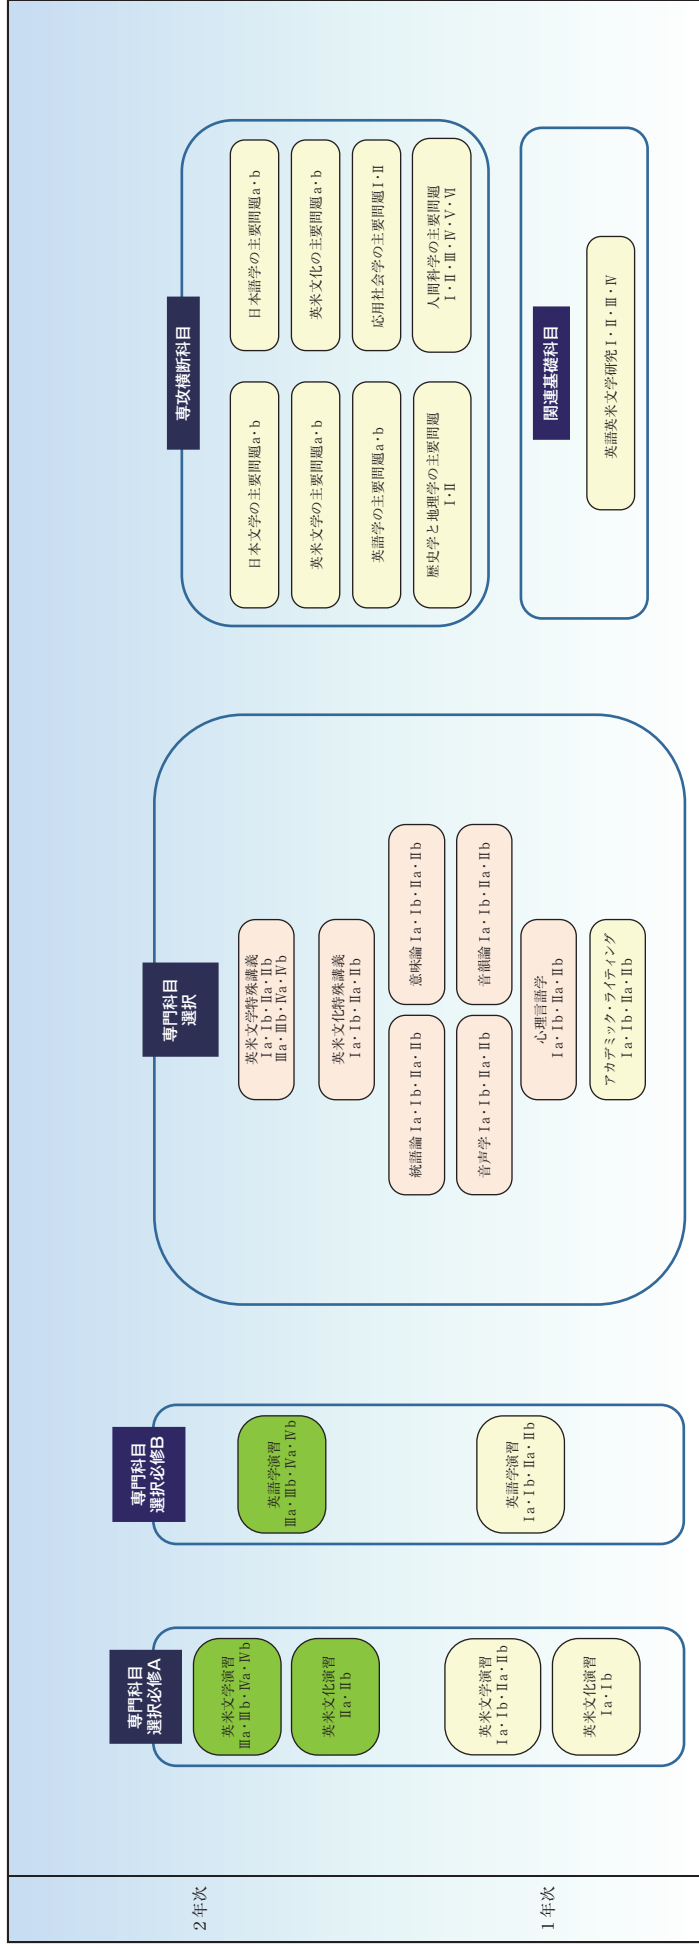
2年次

1年次

専門科目
選択必修A

英米文学演習
Ⅲa・Ⅲb・Ⅳa・Ⅳb

英米文化演習
Ⅱa・Ⅱb

英米文学演習
Ⅰa・Ⅰb・Ⅱa・Ⅱb

英米文化演習
Ⅰa・Ⅰb

専門科目
選択必修B

英語学演習
Ⅲa・Ⅲb・Ⅳa・Ⅳb

英語学演習
Ⅰa・Ⅰb・Ⅱa・Ⅱb

専門科目
選択

英米文学特殊講義
Ⅰa・Ⅰb・Ⅱa・Ⅱb
Ⅲa・Ⅲb・Ⅳa・Ⅳb

英米文化特殊講義
Ⅰa・Ⅰb・Ⅱa・Ⅱb

統語論 Ⅰa・Ⅰb・Ⅱa・Ⅱb

意味論 Ⅰa・Ⅰb・Ⅱa・Ⅱb

音声学 Ⅰa・Ⅰb・Ⅱa・Ⅱb

音韻論 Ⅰa・Ⅰb・Ⅱa・Ⅱb

心理言語学
Ⅰa・Ⅰb・Ⅱa・Ⅱb

アカデミック・ライティング
Ⅰa・Ⅰb・Ⅱa・Ⅱb

専攻横断科目

日本文学の主要問題a・b

日本語学の主要問題a・b

英米文学の主要問題a・b

英米文化の主要問題a・b

英語学の主要問題a・b

応用社会学の主要問題Ⅰ・Ⅱ

歴史学と地理学の主要問題
Ⅰ・Ⅱ

人間科学の主要問題
Ⅰ・Ⅱ・Ⅲ・Ⅳ・Ⅴ・Ⅵ

関連基礎科目

英語英米文学研究Ⅰ・Ⅱ・Ⅲ・Ⅳ